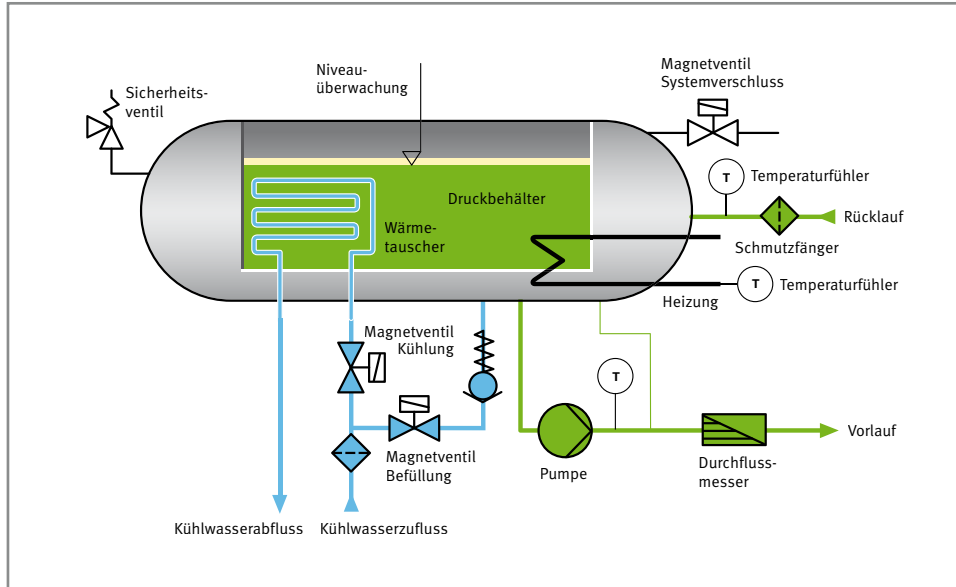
Niveau-überwachung

Magnetventil Systemverschluss

Sicherheits-ventil

T Temperaturfühler

Druckbehälter

Rücklauf

Wärme-tauscher

Schmutzfänger

T Temperaturfühler

Heizung

Magnetventil Kühlung

T

Magnetventil Befüllung

Pumpe

Durchfluss-messer

Vorlauf

Kühlwasserabfluss

Kühlwasserzufluss